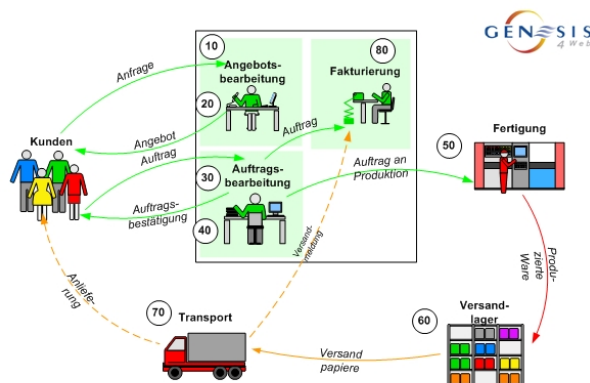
GENESIS 4 Web

10
Angebotsbearbeitung

80
Fakturierung

20

Anfrage

Kunden

Angebot

Auftrag

Auftrag

30
Auftragsbearbeitung

Auftrag an Produktion

50
Fertigung

Auftragsbestätigung

40

Versandmeldung

Anlieferung

Produzierte Ware

70
Transport

60
Versandlager

Versand papiere